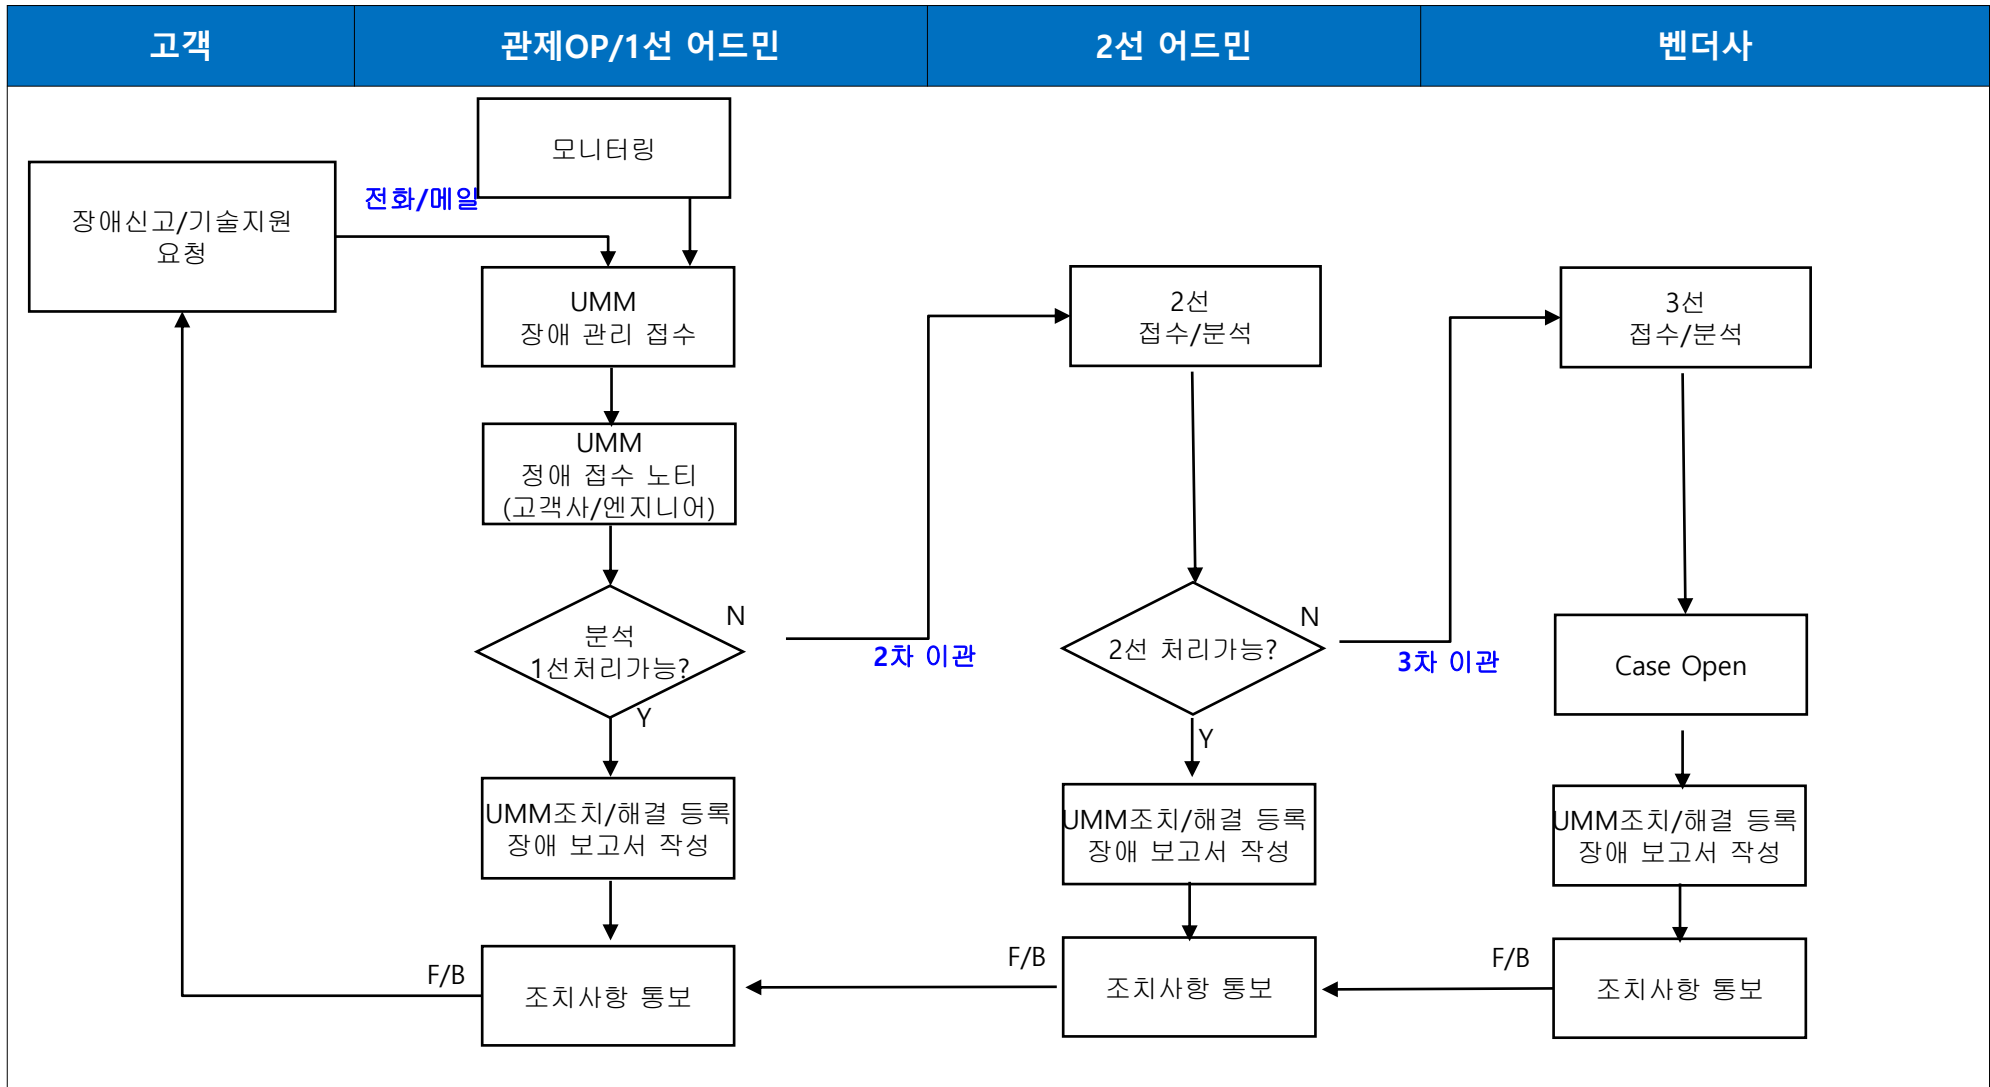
| 고객 | 관제OP/1선 어드민 | 2선 어드민 | 벤더사 |
|---|---|---|---|

모니터링

장애신고/기술지원 요청

전화/메일

UMM 장애 관리 접수

UMM 정애 접수 노티 (고객사/엔지니어)

분석 1선처리가능?

N

2차 이관

Y

UMM조치/해결 등록 장애 보고서 작성

F/B

조치사항 통보

2선 접수/분석

2선 처리가능?

N

3차 이관

Y

UMM조치/해결 등록 장애 보고서 작성

F/B

조치사항 통보

3선 접수/분석

Case Open

UMM조치/해결 등록 장애 보고서 작성

F/B

조치사항 통보